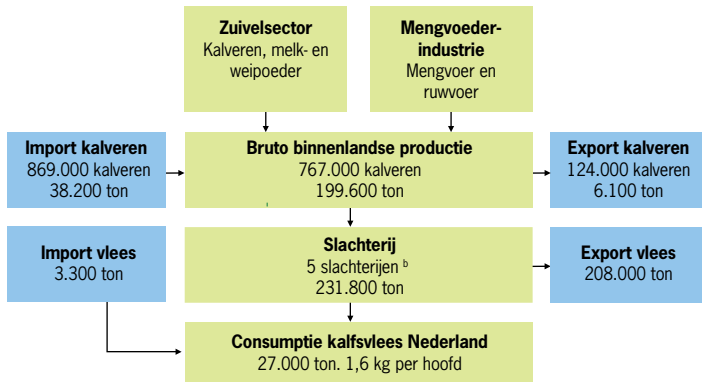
**Zuivelsector**
Kalveren, melk- en weipoeder

**Mengvoeder-industrie**
Mengvoer en ruwvoer

**Import kalveren**
869.000 kalveren
38.200 ton

**Bruto binnenlandse productie**
767.000 kalveren
199.600 ton

**Export kalveren**
124.000 kalveren
6.100 ton

**Import vlees**
3.300 ton

**Slachterij**
5 slachterijen $^b$
231.800 ton

**Export vlees**
208.000 ton

**Consumptie kalfsvlees Nederland**
27.000 ton. 1,6 kg per hoofd